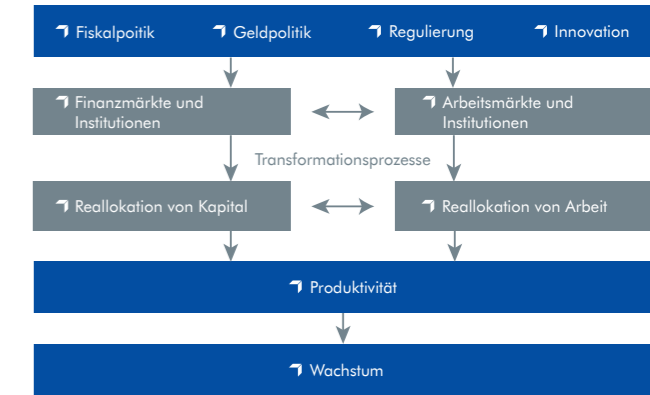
Fiskalpoitik

Geldpolitik

Regulierung

Innovation

Finanzmärkte und Institutionen

Arbeitsmärkte und Institutionen

Transformationsprozesse

Reallokation von Kapital

Reallokation von Arbeit

Produktivität

Wachstum